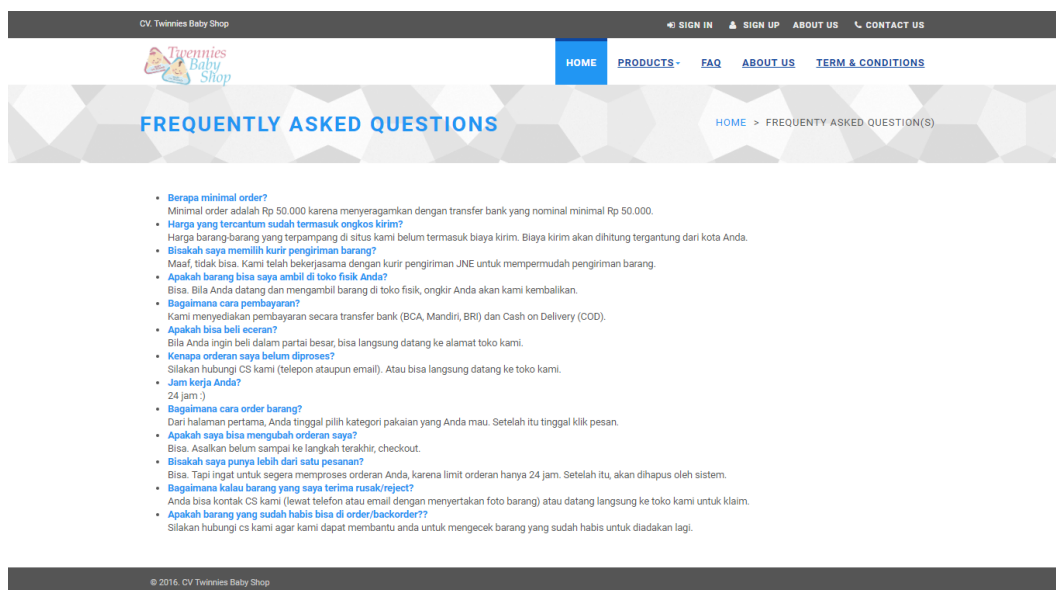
CV. Twinnies Baby Shop

SIGN IN SIGN UP ABOUT US CONTACT US

Twennies Baby Shop

HOME PRODUCTS FAQ ABOUT US TERM & CONDITIONS

FREQUENTLY ASKED QUESTIONS

HOME > FREQUENTY ASKED QUESTION(S)

- Berapa minimal order?
Minimal order adalah Rp 50.000 karena menyeragamkan dengan transfer bank yang nominal minimal Rp 50.000.
- Harga yang tercantum sudah termasuk ongkos kirim?
Harga barang-barang yang terpampang di situs kami belum termasuk biaya kirim. Biaya kirim akan dihitung tergantung dari kota Anda.
- Bisakah saya memilih kurir pengiriman barang?
Maaf, tidak bisa. Kami telah bekerjasama dengan kurir pengiriman JNE untuk mempermudah pengiriman barang.
- Apakah barang bisa saya ambil di toko fisik Anda?
Bisa. Bila Anda datang dan mengambil barang di toko fisik, ongkir Anda akan kami kembalikan.
- Bagaimana cara pembayaran?
Kami menyediakan pembayaran secara transfer bank (BCA, Mandiri, BRI) dan Cash on Delivery (COD).
- Apakah bisa beli eceran?
Bila Anda ingin beli dalam partai besar, bisa langsung datang ke alamat toko kami.
- Kenapa orderan saya belum diproses?
Silakan hubungi CS kami (telepon ataupun email). Atau bisa langsung datang ke toko kami.
- Jam kerja Anda?
24 jam :)
- Bagaimana cara order barang?
Dari halaman pertama, Anda tinggal pilih kategori pakaian yang Anda mau. Setelah itu tinggal klik pesan.
- Apakah saya bisa mengubah orderan saya?
Bisa. Asalkan belum sampai ke langkah terakhir, checkout.
- Bisakah saya punya lebih dari satu pesanan?
Bisa. Tapi ingat untuk segera memproses orderan Anda, karena limit orderan hanya 24 jam. Setelah itu, akan dihapus oleh sistem.
- Bagaimana kalau barang yang saya terima rusak/reject?
Anda bisa kontak CS kami (lewat telefon atau email dengan menyertakan foto barang) atau datang langsung ke toko kami untuk klaim.
- Apakah barang yang sudah habis bisa di order/backorder??
Silakan hubungi cs kami agar kami dapat membantu anda untuk mengecek barang yang sudah habis untuk diadakan lagi.

© 2016. CV Twinnies Baby Shop